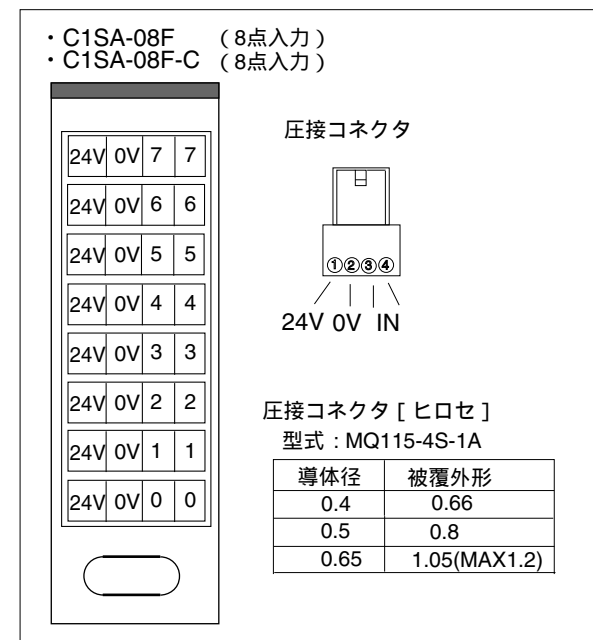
・C1SA-08F (8点入力)
・C1SA-08F-C (8点入力)

| 24V | 0V | 7 | 7 |
|---|---|---|---|
| 24V | 0V | 6 | 6 |
| 24V | 0V | 5 | 5 |
| 24V | 0V | 4 | 4 |
| 24V | 0V | 3 | 3 |
| 24V | 0V | 2 | 2 |
| 24V | 0V | 1 | 1 |
| 24V | 0V | 0 | 0 |

圧接コネクタ

①②③④

24V 0V IN

圧接コネクタ [ ヒロセ ]
型式：MQ115-4S-1A

| 導体径 | 被覆外形 |
|---|---|
| 0.4 | 0.66 |
| 0.5 | 0.8 |
| 0.65 | 1.05(MAX1.2) |